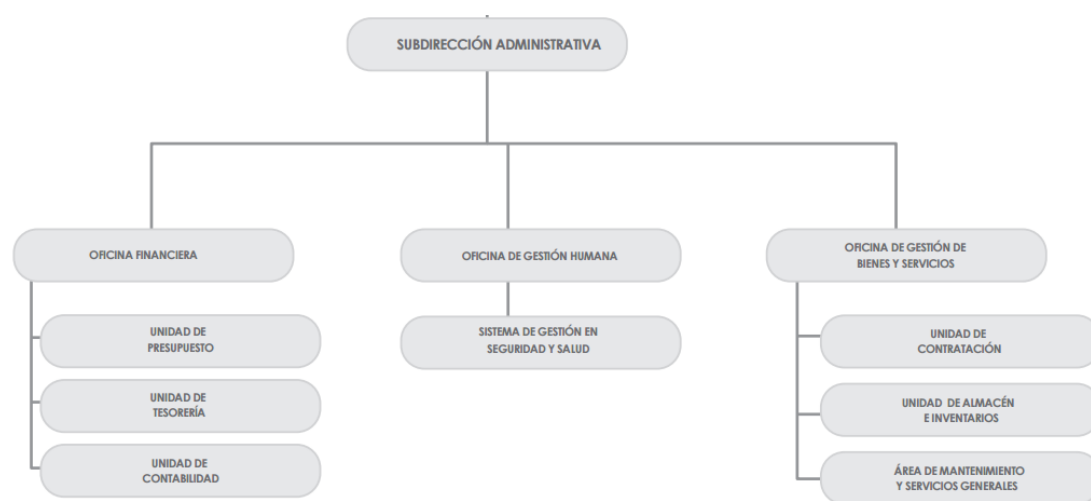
SUBDIRECCIÓN ADMINISTRATIVA

OFICINA FINANCIERA

UNIDAD DE PRESUPUESTO

UNIDAD DE TESORERÍA

UNIDAD DE CONTABILIDAD

OFICINA DE GESTIÓN HUMANA

SISTEMA DE GESTIÓN EN SEGURIDAD Y SALUD

OFICINA DE GESTIÓN DE BIENES Y SERVICIOS

UNIDAD DE CONTRATACIÓN

UNIDAD DE ALMACÉN E INVENTARIOS

ÁREA DE MANTENIMIENTO Y SERVICIOS GENERALES